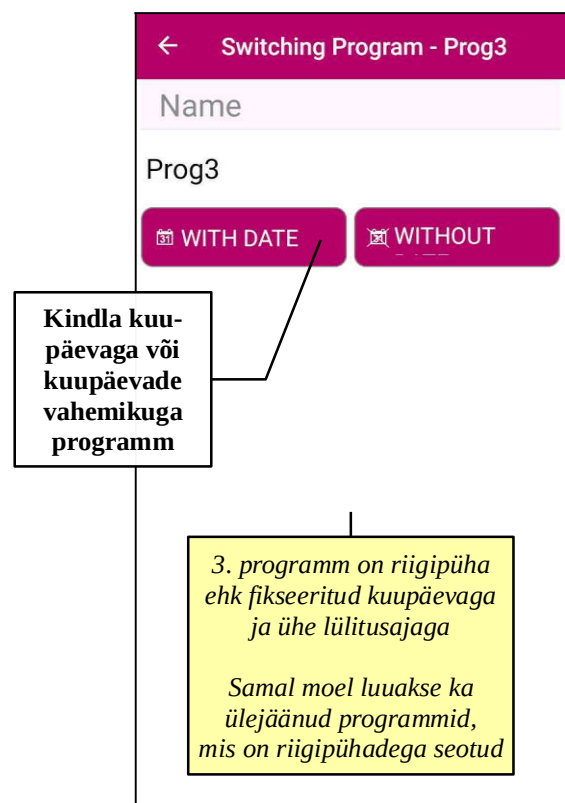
Switching Program - Prog3

Name

Prog3

WITH DATE

WITHOUT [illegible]

Kindla kuupäevaga või kuupäevade vahemikuga programm

3. programm on riigipüha ehk fikseeritud kuupäevaga ja ühe lülitusajaga

Samal moel luuakse ka ülejäänud programmid, mis on riigipühadega seotud